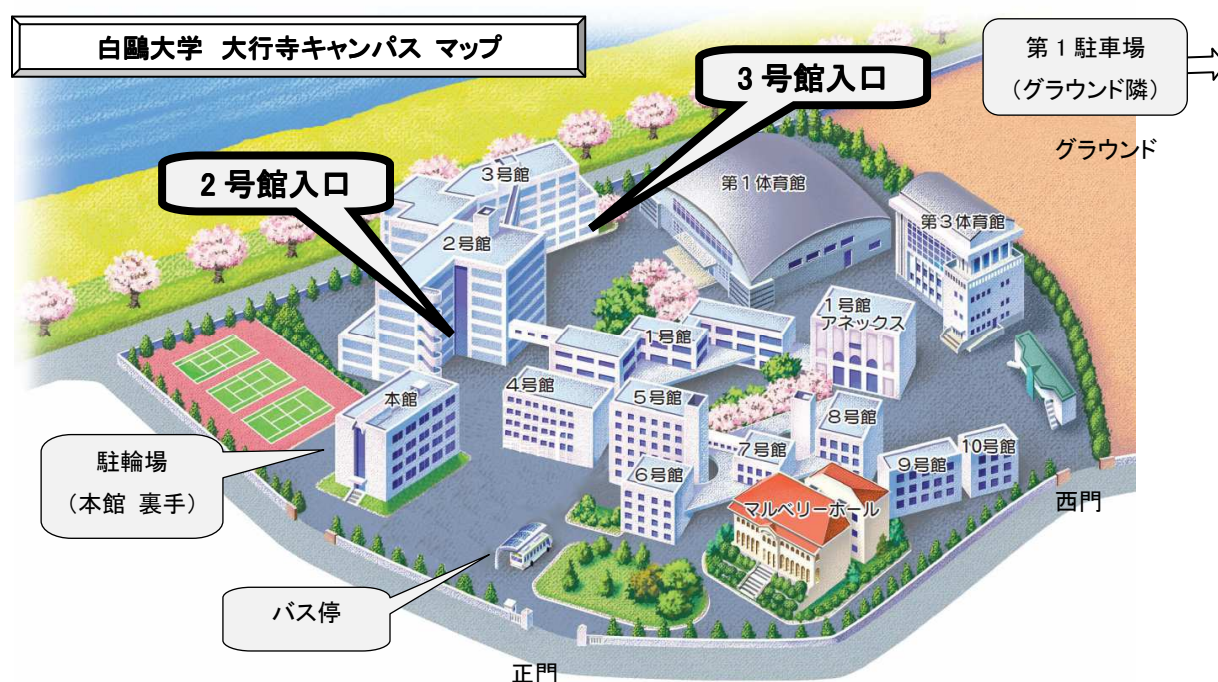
白鷗大学　大行寺キャンパス　マップ

第１駐車場
（グラウンド隣）

３号館入口

グラウンド

２号館入口

３号館

第１体育館

第３体育館

２号館

１号館
アネックス

１号館

４号館

５号館

本館

８号館

７号館

９号館

10号館

６号館

マルベリーホール

駐輪場
（本館　裏手）

西門

バス停

正門